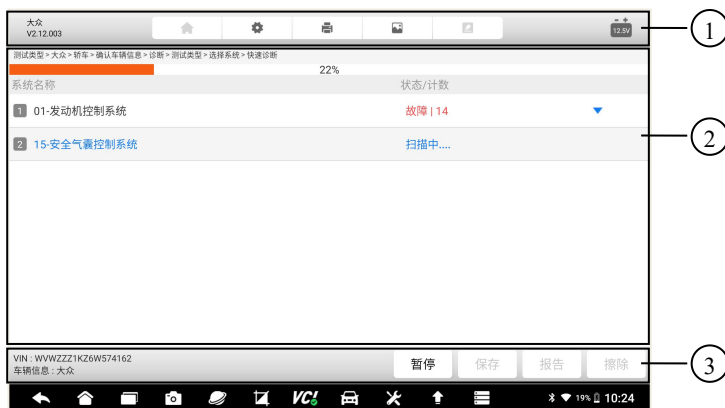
大众
V2.12.003

12.5V

①

测试类型 > 大众 > 轿车 > 确认车辆信息 > 诊断 > 测试类型 > 选择系统 > 快速诊断

22%

系统名称 状态/计数

1 01-发动机控制系统 故障 | 14

2 15-安全气囊控制系统 扫描中....

②

VIN : WVWZZZ1KZ6W574162
车辆信息 : 大众

暂停 保存 报告 擦除

③

VCI

19% 10:24